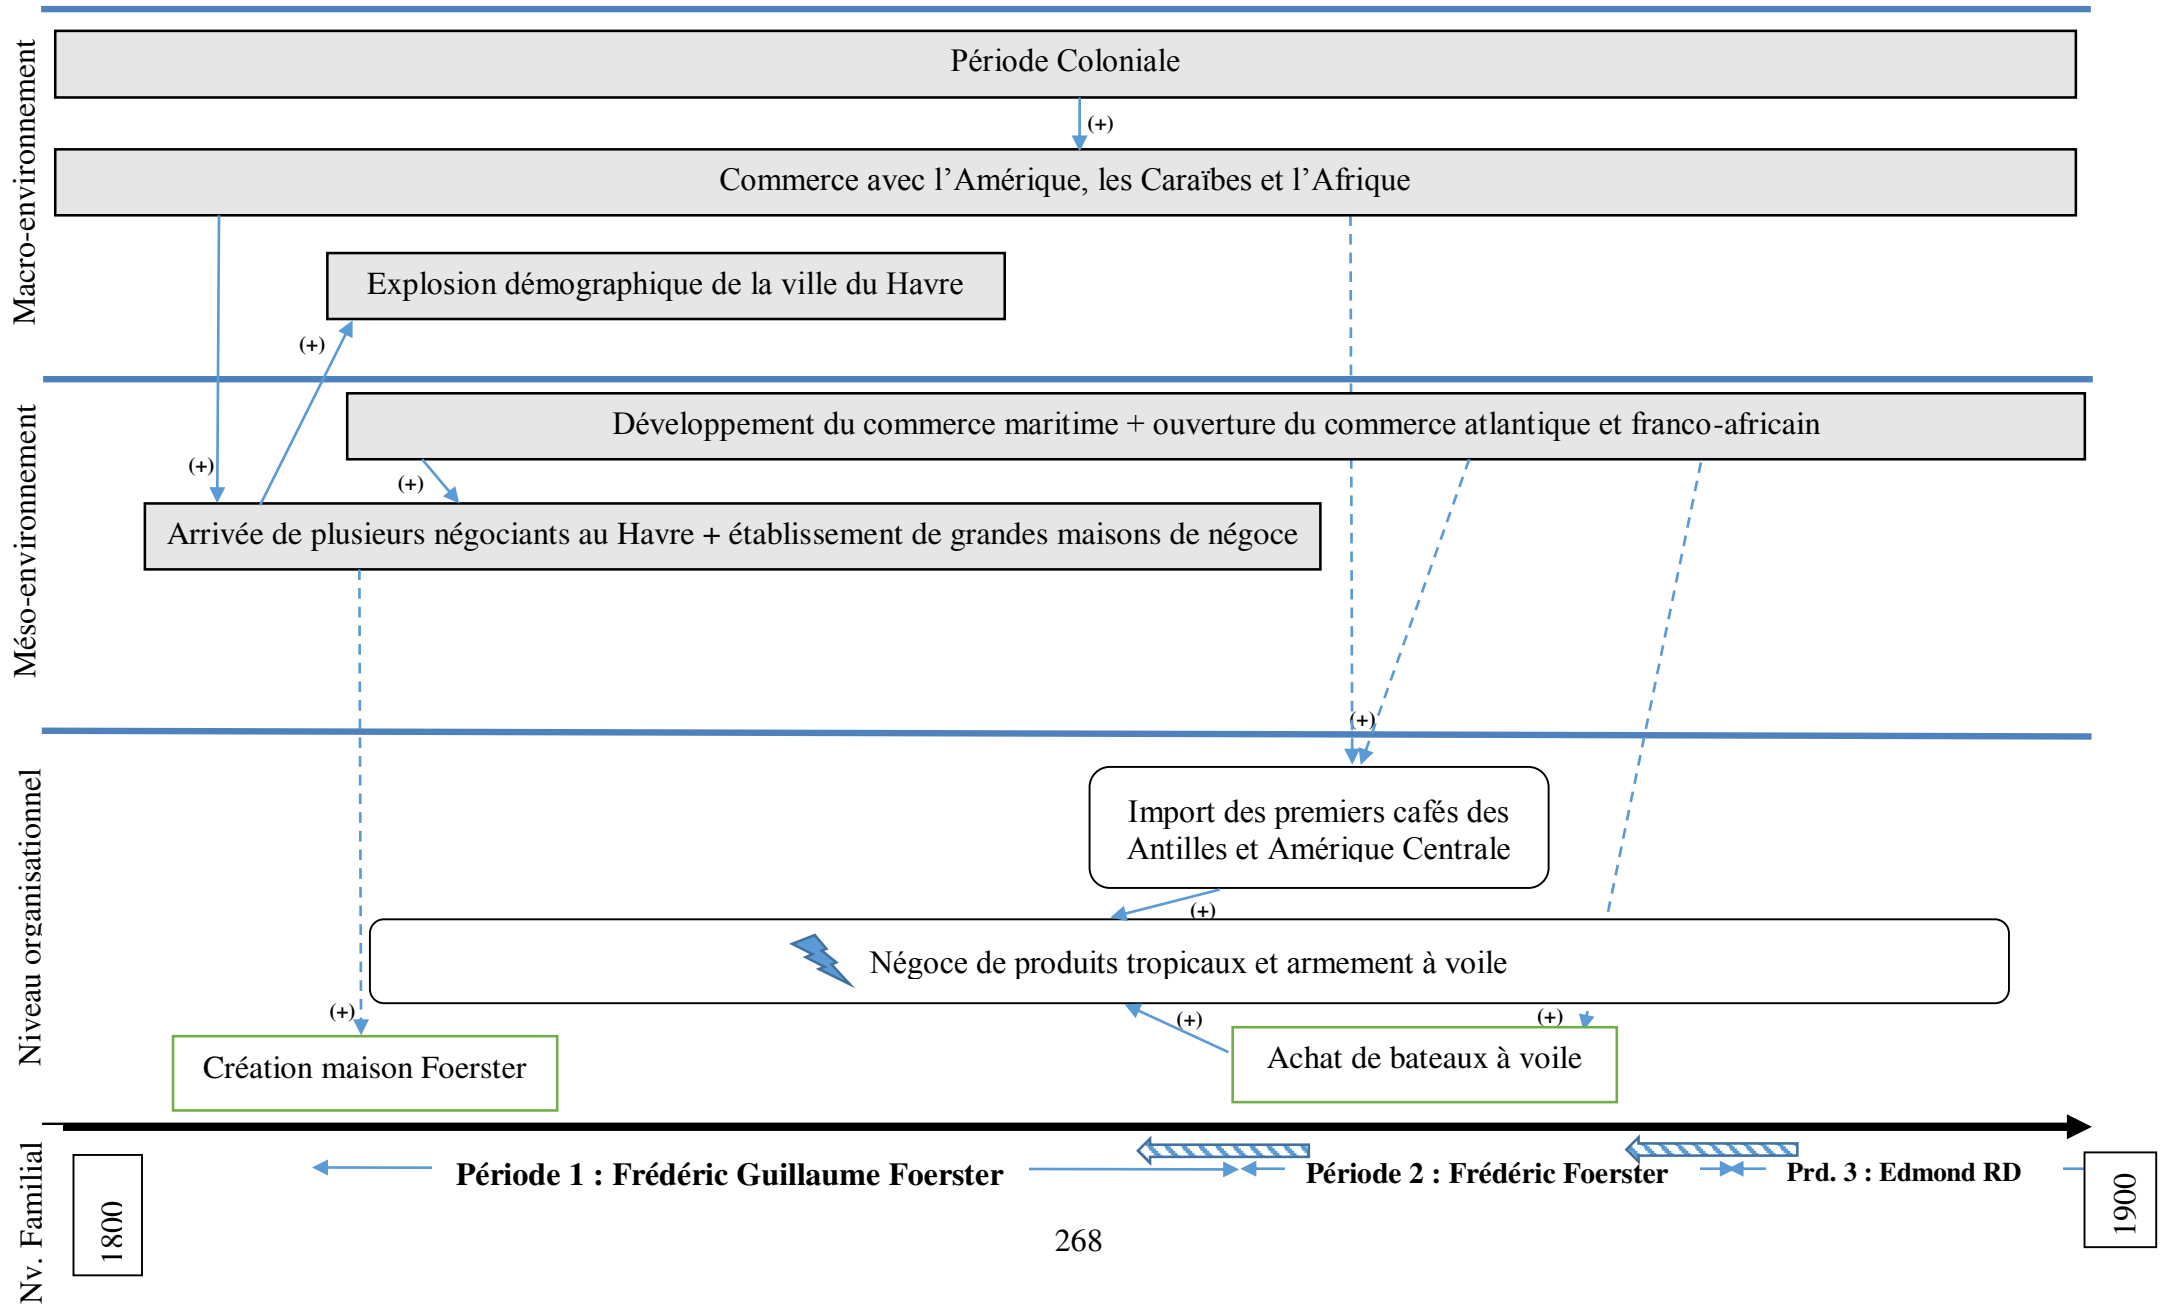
Macro-environnement

Période Coloniale

(+)

Commerce avec l'Amérique, les Caraïbes et l'Afrique

Explosion démographique de la ville du Havre

(+)

Méso-environnement

Développement du commerce maritime + ouverture du commerce atlantique et franco-africain

(+)

(+)

Arrivée de plusieurs négociants au Havre + établissement de grandes maisons de négoce

(+)

Niveau organisationnel

Import des premiers cafés des Antilles et Amérique Centrale

(+)

Négoce de produits tropicaux et armement à voile

(+)

(+)

(+)

Création maison Foerster

Achat de bateaux à voile

Nv. Familial

1800

Période 1 : Frédéric Guillaume Foerster

Période 2 : Frédéric Foerster

Prd. 3 : Edmond RD

1900

268